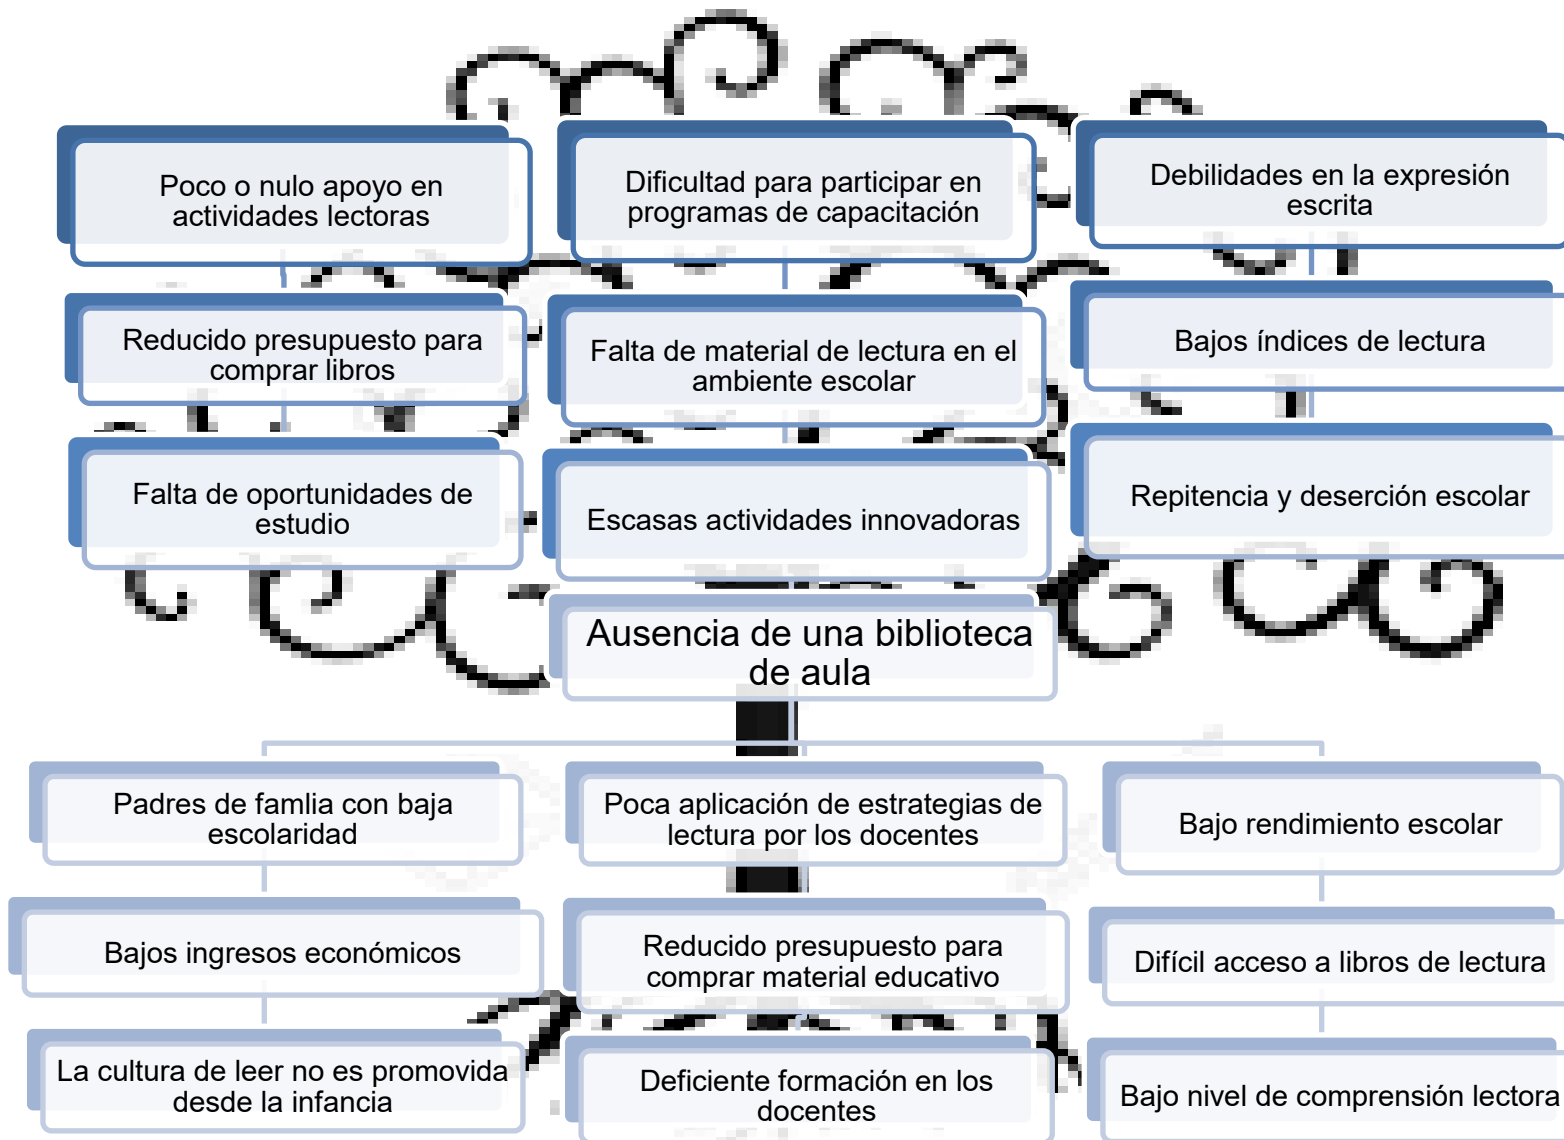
Poco o nulo apoyo en actividades lectoras

Dificultad para participar en programas de capacitación

Debilidades en la expresión escrita

Reducido presupuesto para comprar libros

Falta de material de lectura en el ambiente escolar

Bajos índices de lectura

Falta de oportunidades de estudio

Escasas actividades innovadoras

Repitencia y deserción escolar

Ausencia de una biblioteca de aula

Padres de famlia con baja escolaridad

Poca aplicación de estrategias de lectura por los docentes

Bajo rendimiento escolar

Bajos ingresos económicos

Reducido presupuesto para comprar material educativo

Difícil acceso a libros de lectura

La cultura de leer no es promovida desde la infancia

Deficiente formación en los docentes

Bajo nivel de comprensión lectora